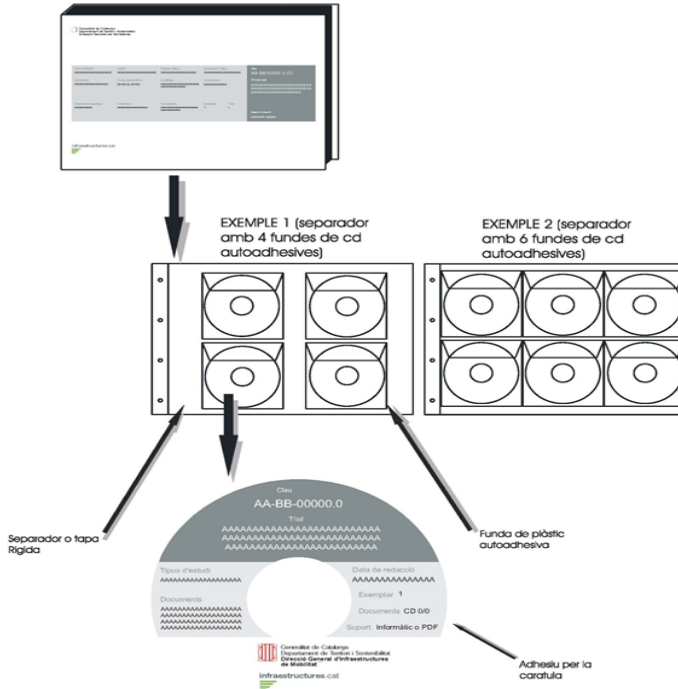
Generalitat de Catalunya
Departament de Territori i Sostenibilitat
Direcció General de Infraestructures

AA-BB-00000.0 CD

infraestructures.cat

EXEMPLE 1 (separador amb 4 fundes de cd autoadhesives)

EXEMPLE 2 (separador amb 6 fundes de cd autoadhesives)

Clau
AA-BB-00000.0
Títol
AAAAAAAAAAAAAAAAAAAAAAAAAAA
AAAAAAAAAAAAAAAAAAAAAAAAAAA
AAAAAAAAAAAAAAAAAAAAAAAAAAA

Tipus d'estudi
AAAAAAAAAAAA
Documents
AAAAAAAAAAAA
AAAAAAAAAAAA
AAAAAAAAAAAA

Data de redacció
AAAAAAAAAAAA
Exemplar 1
Documents CD 0/0
Suport Informàtic o PDF

Generalitat de Catalunya
Departament de Territori i Sostenibilitat
Direcció General d'Infraestructures de Mobilitat

infraestructures.cat

Separador o tapa Rígida

Funda de plàstic autoadhesiva

Adhesiu per la caratula